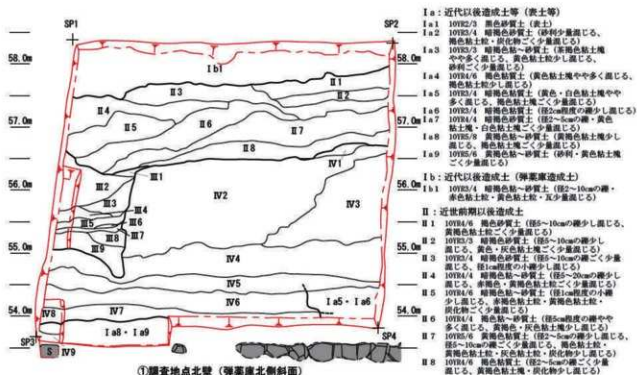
SP1
SP2
58.0m
58.0m
57.0m
57.0m
56.0m
56.0m
55.0m
55.0m
54.0m
54.0m
SP3
SP4
S
Ⅰb1
Ⅱ1
Ⅱ2
Ⅱ3
Ⅱ4
Ⅱ5
Ⅱ6
Ⅱ7
Ⅱ8
Ⅲ1
Ⅲ2
Ⅲ3
Ⅲ4
Ⅲ5
Ⅲ6
Ⅲ7
Ⅲ8
Ⅲ9
Ⅳ1
Ⅳ2
Ⅳ3
Ⅳ4
Ⅳ5
Ⅳ6
Ⅳ7
Ⅳ8
Ⅳ9
Ⅰa5・Ⅰa6
Ⅰa8・Ⅰa9
①調査地点北壁（弾薬庫北側斜面）

Ⅰa：近代以後造成土等（表土等）
Ⅰa1 10YR2/3 黒褐色砂質土（表土）
Ⅰa2 10YR3/4 暗褐色砂質土（砂利少量混じる、褐色粘土塊・炭化物ごく少量混じる）
Ⅰa3 10YR3/3 暗褐色粘土～砂質土（赤褐色粘土塊ややや多く混じる、黄褐色粘土粒少し混じる、炭化物ごく少量混じる）
Ⅰa4 10YR4/6 褐色粘質土（黄色粘土塊やや多く混じる、褐色粘土粒少し混じる）
Ⅰa5 10YR3/4 暗褐色粘質土（褐色・白色粘土塊やや多く混じる、黄褐色粘土塊ごく少量混じる）
Ⅰa6 10YR3/4 暗褐色粘質土（径2～5cmの礫少量混じる）
Ⅰa7 10YR4/4 褐色砂質土（径2～5cmの礫・黄色粘土塊・白色粘土塊ごく少量混じる）
Ⅰa8 10YR5/8 黄褐色粘質土（赤褐色粘土塊少し混じる）
Ⅰa9 10YR5/6 黄褐色粘～砂質土（砂利・黄色粘土塊ごく少量混じる）
Ⅰb：近代以後造成土（弾薬庫造成土）
Ⅰb1 10YR3/4 暗褐色粘～砂質土（径2～10cmの礫・赤色粘土塊ごく少量混じる・瓦少量混じる）
Ⅱ：近世前期以後造成土
Ⅱ1 10YR4/6 褐色砂質土（径5～10cmの礫少し混じる、褐色粘土粒ごく少量混じる）
Ⅱ2 10YR3/3 暗褐色砂質土（径5～10cmの礫少し混じる、黄色・灰色粘土塊ごく少量混じる）
Ⅱ3 10YR3/4 暗褐色砂質土（径5～10cmの礫ごく少量混じる、径1cm程度の小礫少し混じる）
Ⅱ4 10YR4/4 褐色粘～砂質土（径5～20cmの礫少し混じる、赤褐色・黄褐色粘土粒ごく少量混じる）
Ⅱ5 10YR3/3 暗褐色粘質土（径1cm程度の小礫少し混じる、赤褐色粘土粒・黄褐色粘土粒・炭化物ごく少量混じる）
Ⅱ6 10YR4/4 褐色粘～砂質土（径5cm程度の礫やや多く混じる、黄褐色・灰色粘土塊少し混じる）
Ⅱ7 10YR3/4 暗褐色粘土（径2～5cmの礫少し混じる、径5～10cmの礫ごく少量混じる、褐色粘土粒・黄褐色粘土粒・灰色粘土粒・炭化物少し混じる）
Ⅱ8 10YR4/4 褐色粘質土（径5～10cmの礫ごく少量混じる、黄褐色粘土塊・炭化物少し混じる）